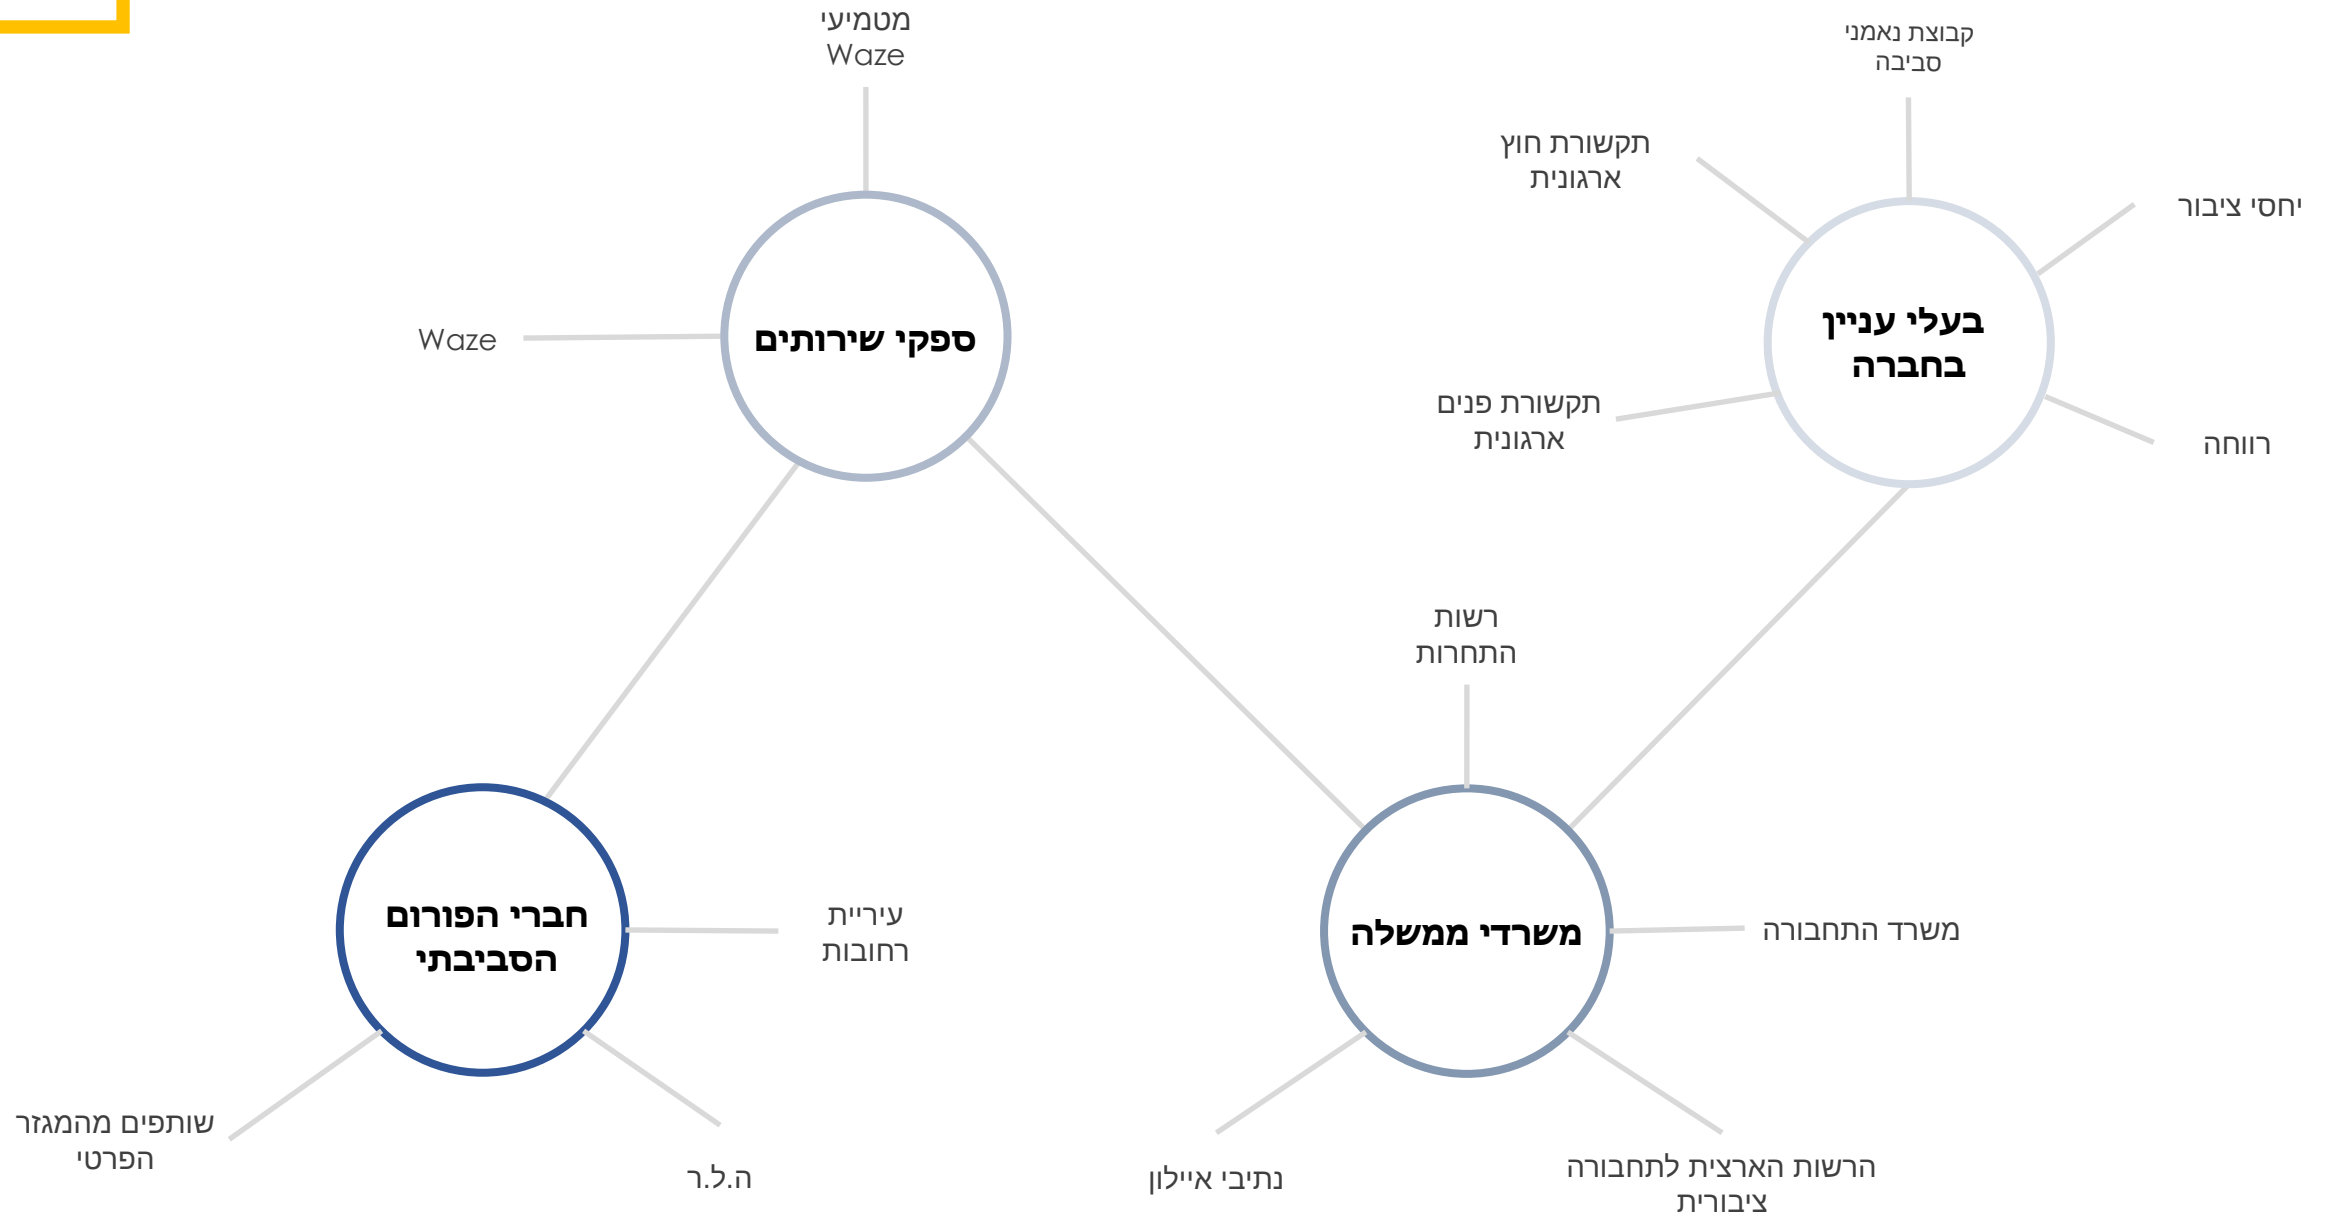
מטמיעי Waze

קבוצת נאמני סביבה

תקשורת חוץ ארגונית

יחסי ציבור

ספקי שירותים

Waze

בעלי עניין בחברה

תקשורת פנים ארגונית

רווחה

רשות התחרות

חברי הפורום הסביבתי

עיריית רחובות

משרדי ממשלה

משרד התחבורה

שותפים מהמגזר הפרטי

ה.ל.ר

נתיבי איילון

הרשות הארצית לתחבורה ציבורית